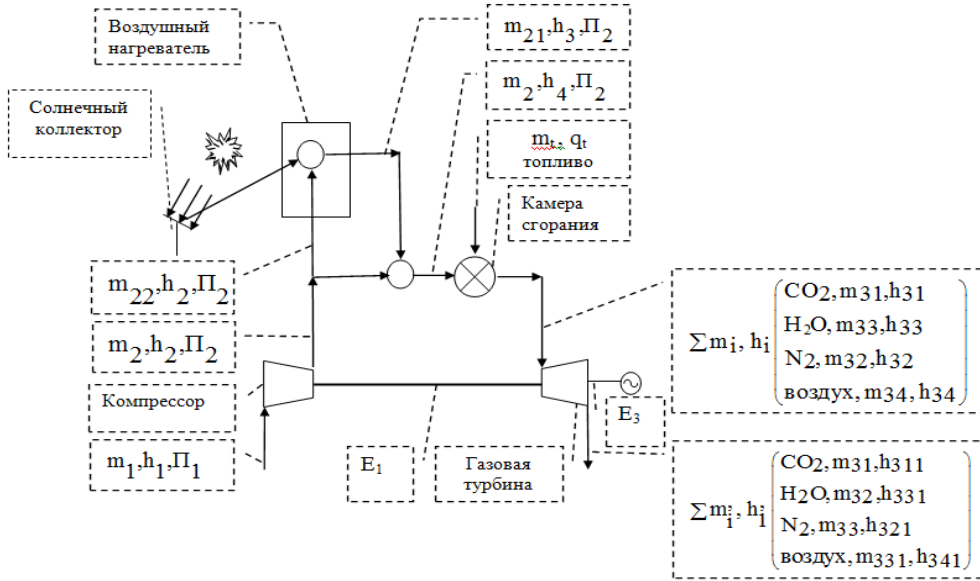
Воздушный нагреватель

$m_{21}, h_3, П_2$

$m_2, h_4, П_2$

Солнечный коллектор

$m_t, q_t$ топливо

Камера сгорания

$m_{22}, h_2, П_2$

$\sum m_i, h_i$ $CO_2, m_{31}, h_{31}$ $H_2O, m_{33}, h_{33}$ $N_2, m_{32}, h_{32}$ воздух, $m_{34}, h_{34}$

$m_2, h_2, П_2$

Компрессор

$E_3$

$m_1, h_1, П_1$

$E_1$

Газовая турбина

$\sum m_i^{\prime}, h_i^{\prime}$ $CO_2, m_{31}, h_{311}$ $H_2O, m_{32}, h_{331}$ $N_2, m_{33}, h_{321}$ воздух, $m_{331}, h_{341}$